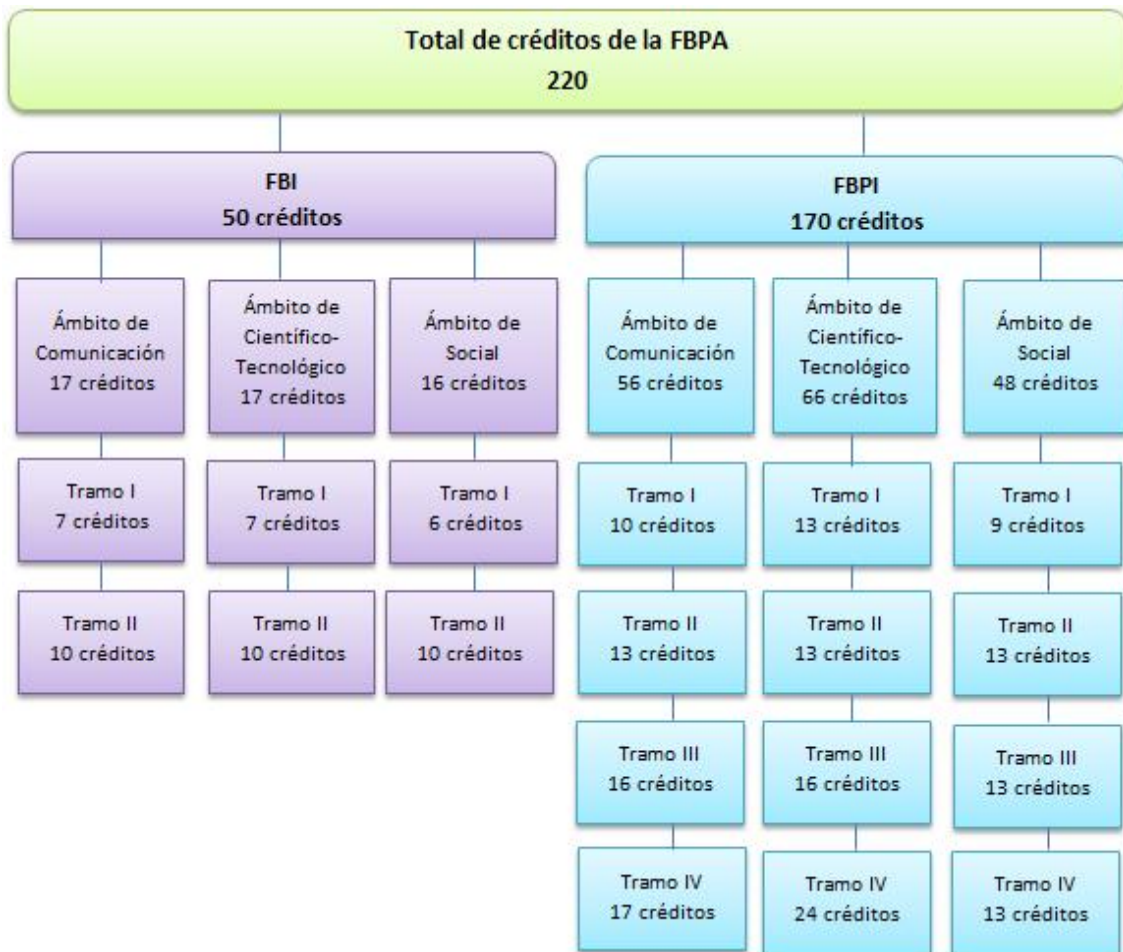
Total de créditos de la FBPA
220

FBI
50 créditos

Ámbito de Comunicación
17 créditos

Tramo I
7 créditos

Tramo II
10 créditos

Ámbito de Científico-Tecnológico
17 créditos

Tramo I
7 créditos

Tramo II
10 créditos

Ámbito de Social
16 créditos

Tramo I
6 créditos

Tramo II
10 créditos

FBPI
170 créditos

Ámbito de Comunicación
56 créditos

Tramo I
10 créditos

Tramo II
13 créditos

Tramo III
16 créditos

Tramo IV
17 créditos

Ámbito de Científico-Tecnológico
66 créditos

Tramo I
13 créditos

Tramo II
13 créditos

Tramo III
16 créditos

Tramo IV
24 créditos

Ámbito de Social
48 créditos

Tramo I
9 créditos

Tramo II
13 créditos

Tramo III
13 créditos

Tramo IV
13 créditos